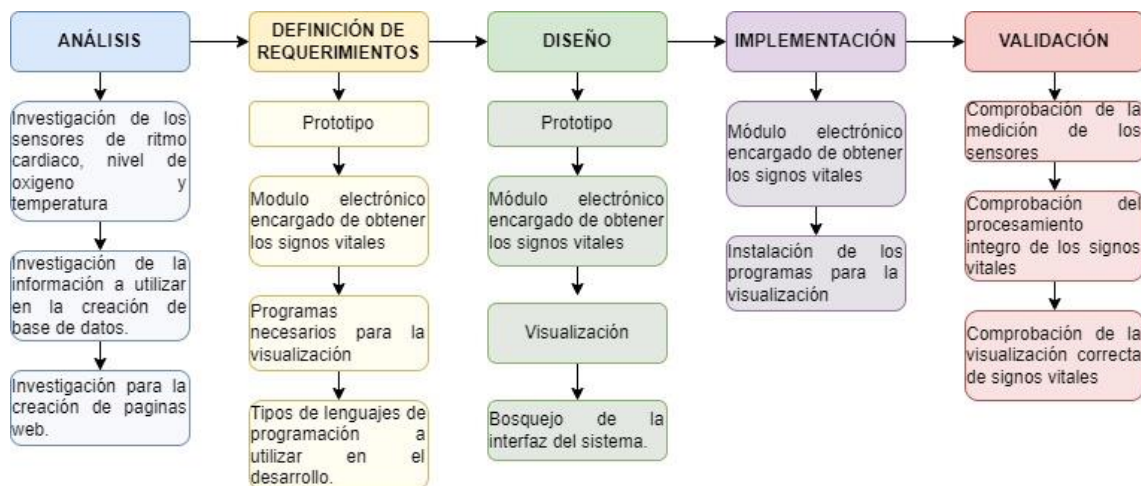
ANÁLISIS

Investigación de los sensores de ritmo cardiaco, nivel de oxigeno y temperatura

Investigación de la información a utilizar en la creación de base de datos.

Investigación para la creación de paginas web.

DEFINICIÓN DE REQUERIMIENTOS

Prototipo

Modulo electrónico encargado de obtener los signos vitales

Programas necesarios para la visualización

Tipos de lenguajes de programación a utilizar en el desarrollo.

DISEÑO

Prototipo

Módulo electrónico encargado de obtener los signos vitales

Visualización

Bosquejo de la interfaz del sistema.

IMPLEMENTACIÓN

Módulo electrónico encargado de obtener los signos vitales

Instalación de los programas para la visualización

VALIDACIÓN

Comprobación de la medición de los sensores

Comprobación del procesamiento integro de los signos vitales

Comprobación de la visualización correcta de signos vitales